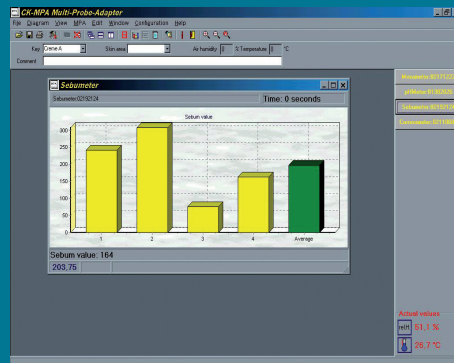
CK-MPA Multi-Probe-Adapter

File Diagram View MPA Edit Window Configuration Help

Key Creme A Skin area Air humidity % Temperature °C

Comment

Sebumeter

Sebumeter:02152134 Time: 0 seconds

Sebum value

300
250
200
150
100
50
0

1 2 3 4 Average

Sebum value: 164

203,75

Mexameter:02171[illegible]

pHMeter:01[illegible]

Sebumeter:02152134

Corneometer:0211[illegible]

Actual values

rel%

51,1 %

25,7 °C